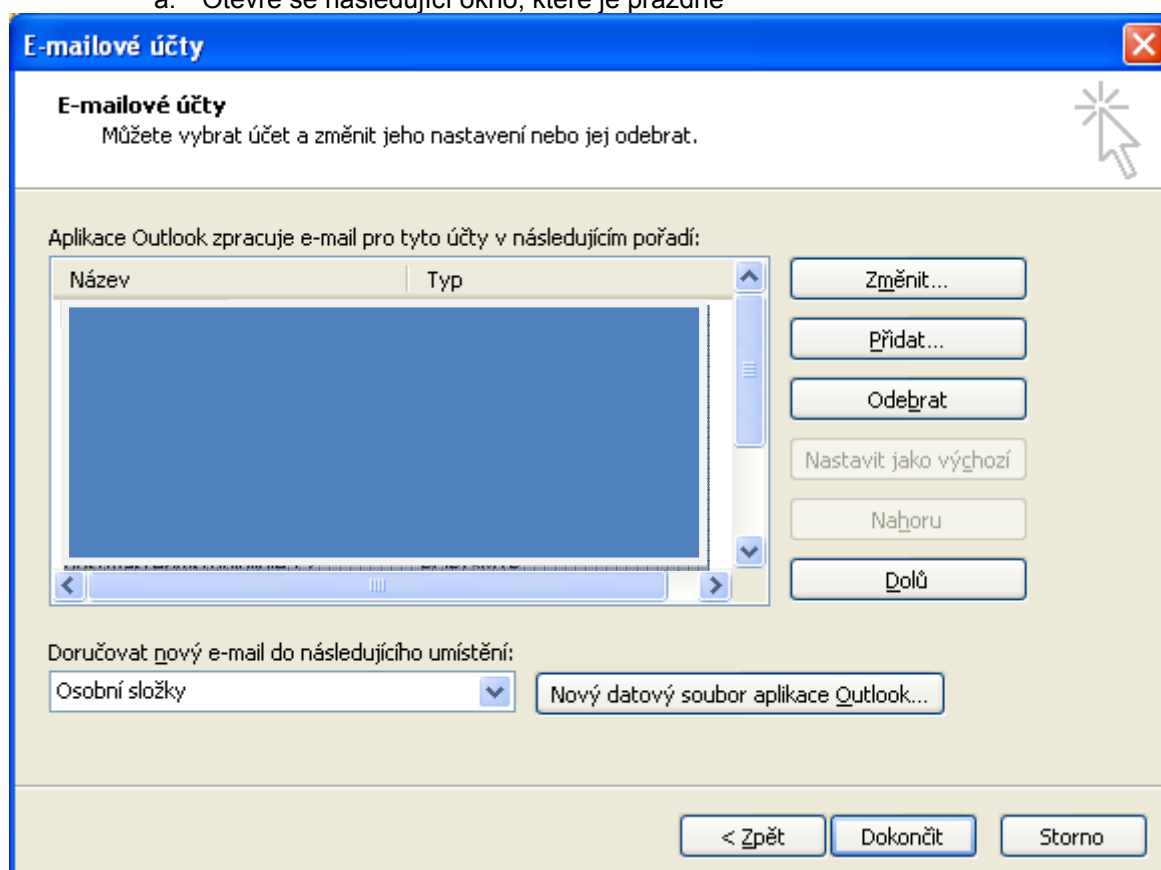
a. Otevře se následující okno, které je prázdné

E-mailové účty

E-mailové účty
Můžete vybrat účet a změnit jeho nastavení nebo jej odebrat.

Aplikace Outlook zpracuje e-mail pro tyto účty v následujícím pořadí:

| Název | Typ |
|---|---|

Změnit...
Přidat...
Odebrat
Nastavit jako výchozí
Nahoru
Dolů

Doručovat nový e-mail do následujícího umístění:
Osobní složky
Nový datový soubor aplikace Outlook...

< Zpět
Dokončit
Storno